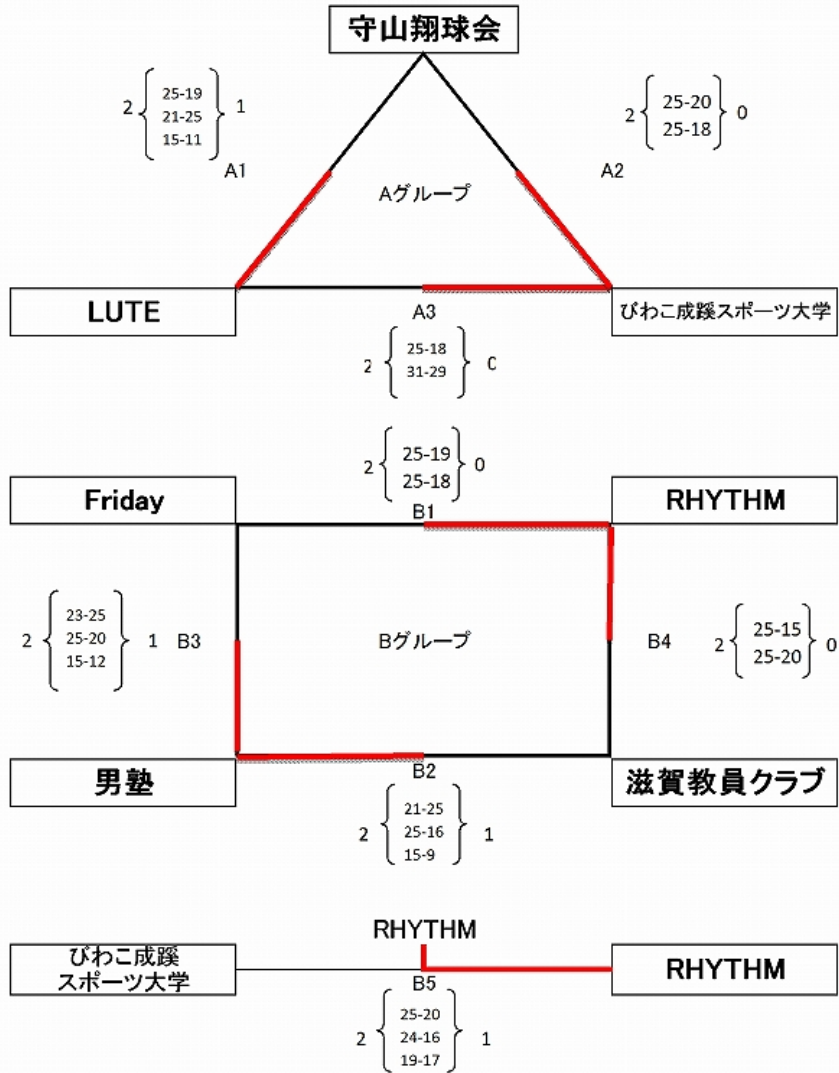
守山翔球会

2 {25-19 21-25 15-11} 1
A1

2 {25-20 25-18} 0
A2

Aグループ

LUTE

A3

びわこ成蹊スポーツ大学

2 {25-18 31-29} C

2 {25-19 25-18} 0

Friday

B1

RHYTHM

2 {23-25 25-20 15-12} 1 B3

Bグループ

B4 2 {25-15 25-20} 0

男塾

B2

滋賀教員クラブ

2 {21-25 25-16 15-9} 1

RHYTHM

びわこ成蹊
スポーツ大学

B5

RHYTHM

2 {25-20 24-16 19-17} 1